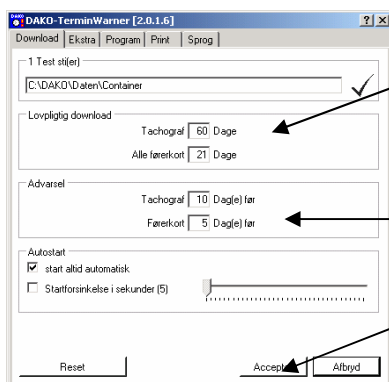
DAKO-TerminWarner [2.0.1.6]
?
X
Download
Ekstra
Program
Print
Sprog

1 Test sti(er)
C:\DAKO\Daten\Container

Lovpligtig download
Tachograf 60 Dage
Alle førerkort 21 Dage

Advarsel
Tachograf 10 Dag(e) før
Førerkort 5 Dag(e) før

Autostart
start altid automatisk
Startforsinkelse i sekunder (5)

Reset
Accept
Afbryd